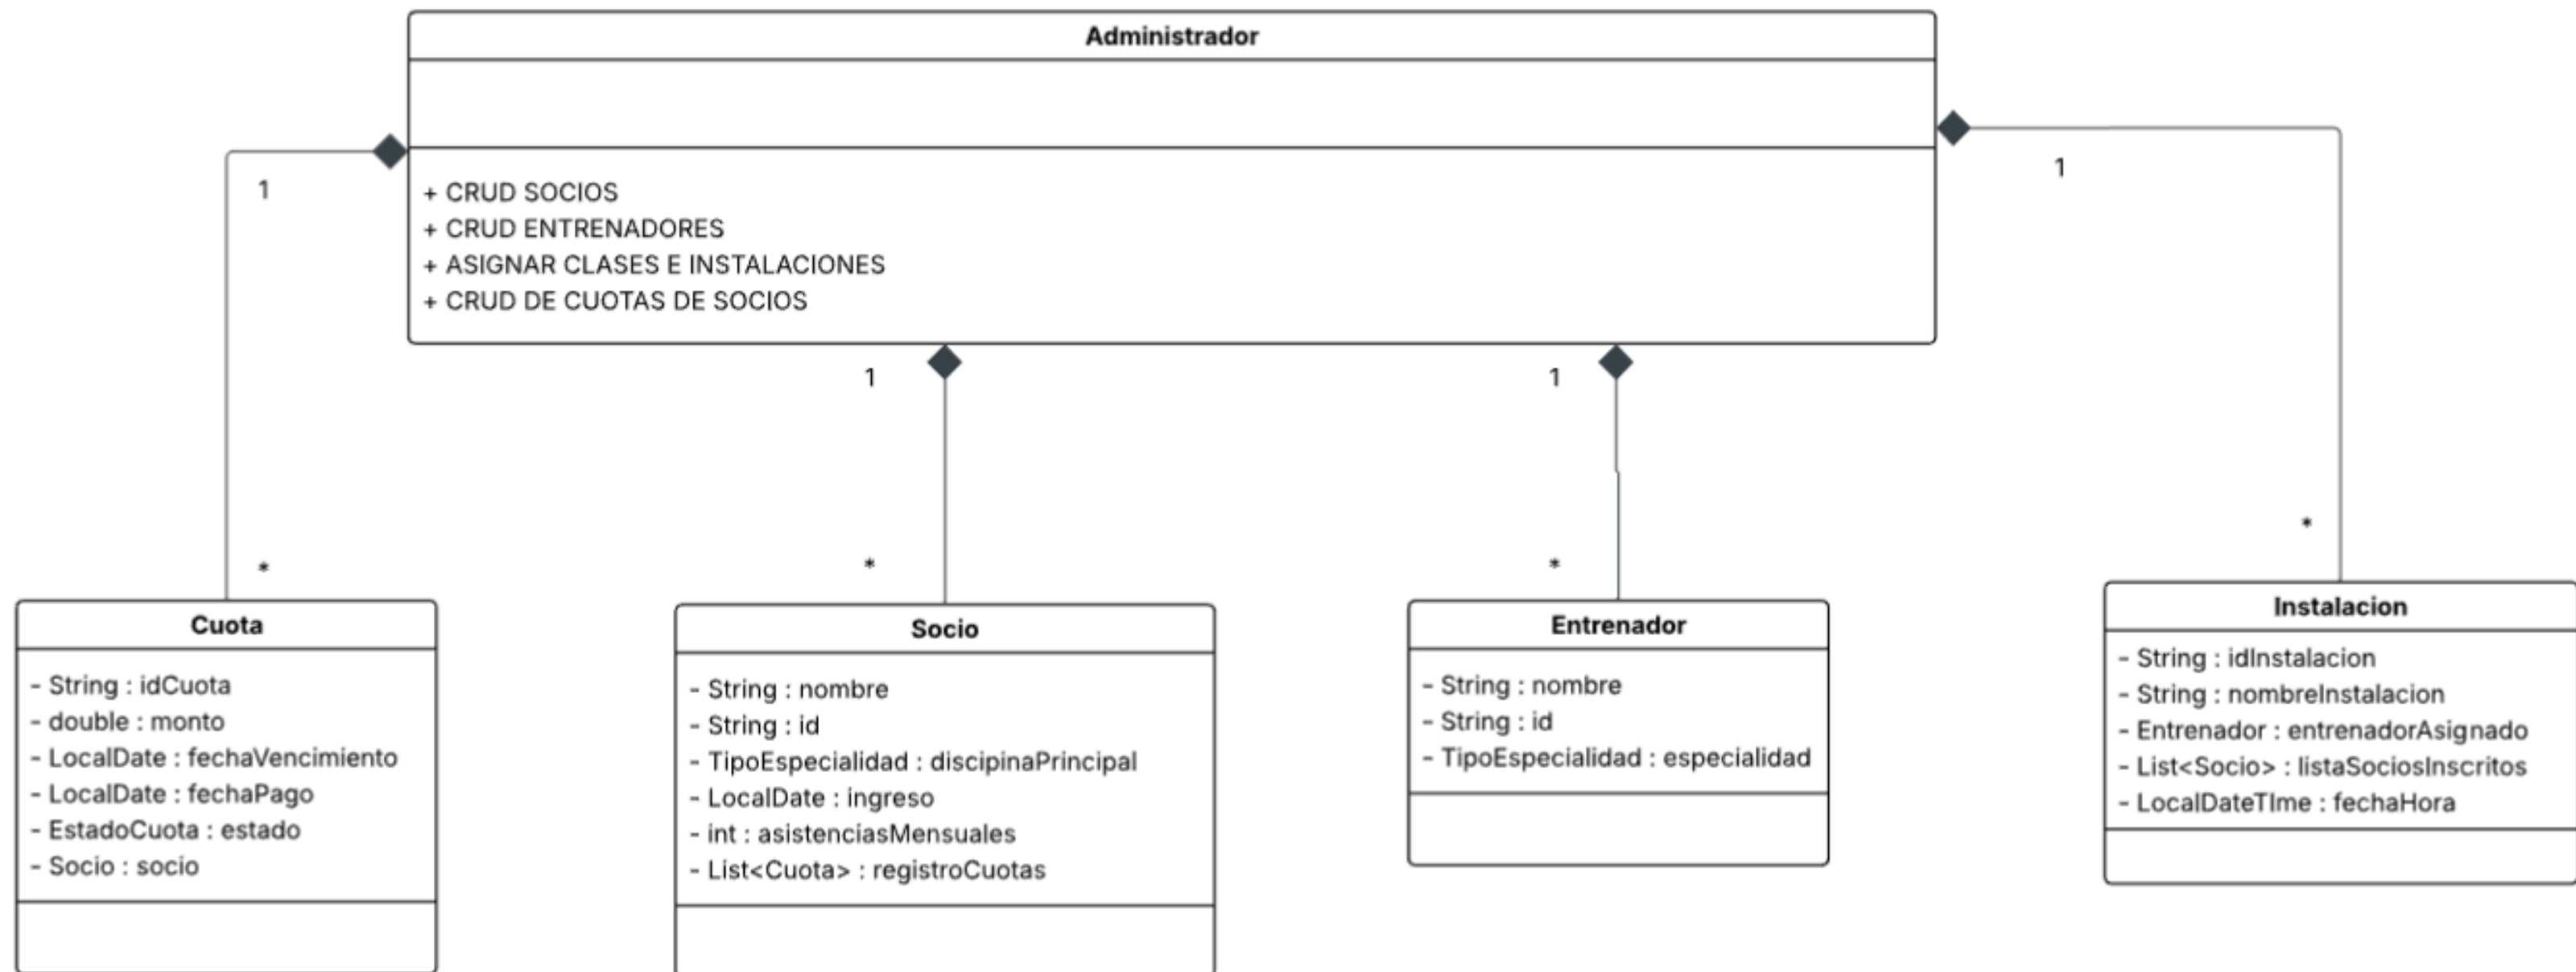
Administrador

+ CRUD SOCIOS
+ CRUD ENTRENADORES
+ ASIGNAR CLASES E INSTALACIONES
+ CRUD DE CUOTAS DE SOCIOS

1
*
1
*
1
*
1
*

Cuota
- String : idCuota
- double : monto
- LocalDate : fechaVencimiento
- LocalDate : fechaPago
- EstadoCuota : estado
- Socio : socio

Socio
- String : nombre
- String : id
- TipoEspecialidad : discipinaPrincipal
- LocalDate : ingreso
- int : asistenciasMensuales
- List<Cuota> : registroCuotas

Entrenador
- String : nombre
- String : id
- TipoEspecialidad : especialidad

Instalacion
- String : idInstalacion
- String : nombreInstalacion
- Entrenador : entrenadorAsignado
- List<Socio> : listaSociosInscritos
- LocalDateTIme : fechaHora